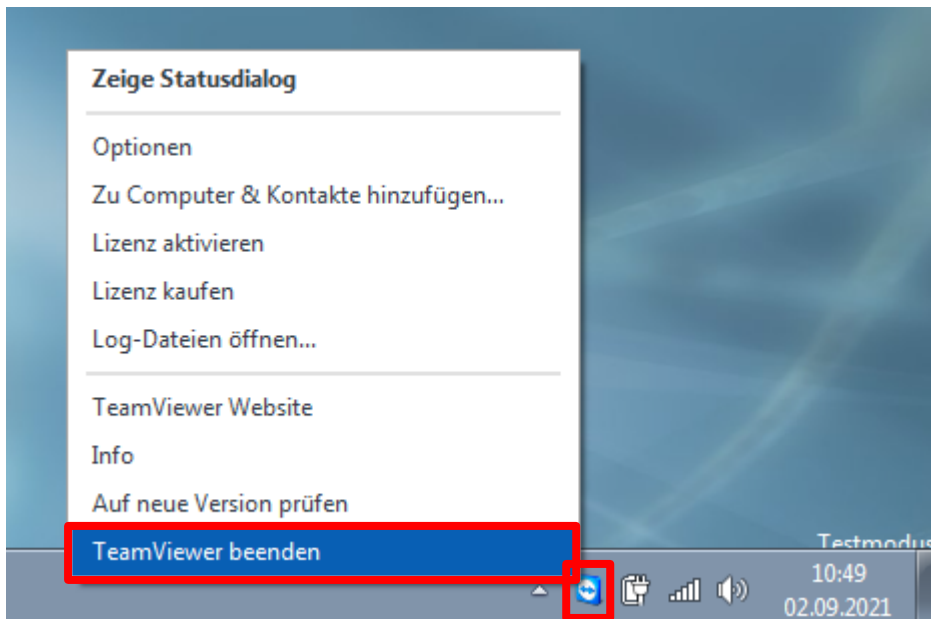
Zeige Statusdialog

Optionen
Zu Computer & Kontakte hinzufügen...
Lizenz aktivieren
Lizenz kaufen
Log-Dateien öffnen...

TeamViewer Website
Info
Auf neue Version prüfen
TeamViewer beenden

Testmodus
10:49
02.09.2021